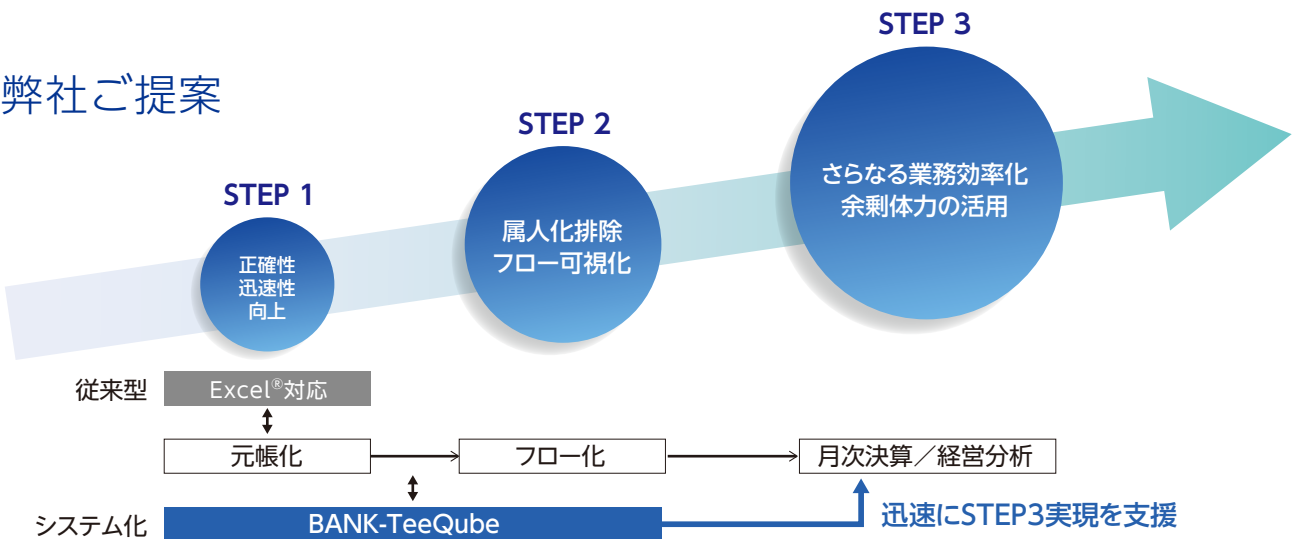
弊社ご提案

STEP 1
正確性
迅速性
向上

STEP 2
属人化排除
フロー可視化

STEP 3
さらなる業務効率化
余剰体力の活用

従来型
Excel®対応

元帳化
フロー化
月次決算／経営分析

システム化
BANK-TeeQube
迅速にSTEP3実現を支援